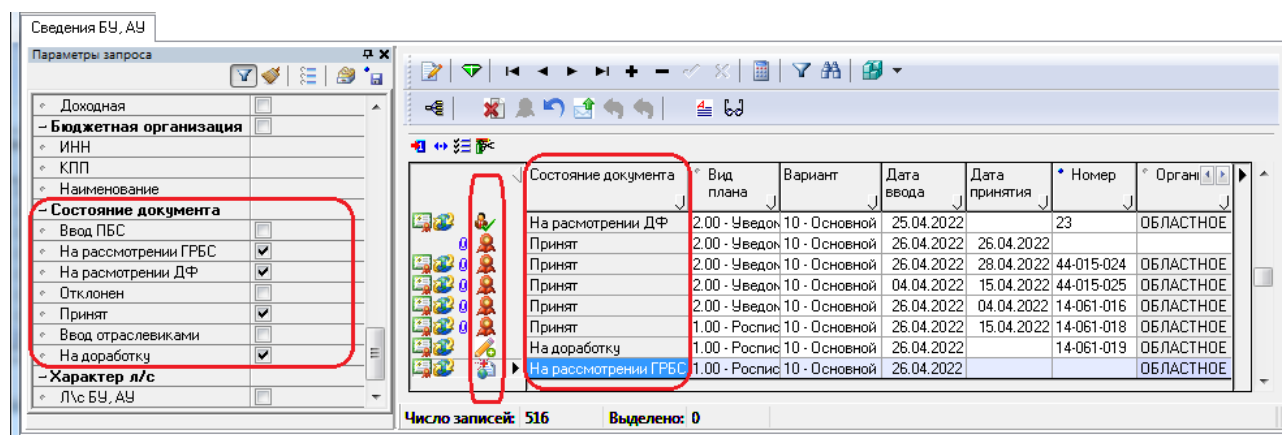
Сведения БУ, АУ

Параметры запроса

Доходная
– Бюджетная организация
ИНН
КПП
Наименование
– Состояние документа
Ввод ПБС
На рассмотрении ГРБС
На рассмотрении ДФ
Отклонен
Принят
Ввод отраслевиками
На доработку
– Характер л/с
Л\с БУ, АУ

| Состояние документа | Вид плана | Вариант | Дата ввода | Дата принятия | Номер | Органі |
|---|---|---|---|---|---|---|
| На рассмотрении ДФ | 2.00 - Уведом | 10 - Основной | 25.04.2022 | | 23 | ОБЛАСТНОЕ |
| Принят | 2.00 - Уведом | 10 - Основной | 26.04.2022 | 26.04.2022 | | |
| Принят | 2.00 - Уведом | 10 - Основной | 26.04.2022 | 28.04.2022 | 44-015-024 | ОБЛАСТНОЕ |
| Принят | 2.00 - Уведом | 10 - Основной | 04.04.2022 | 15.04.2022 | 44-015-025 | ОБЛАСТНОЕ |
| Принят | 2.00 - Уведом | 10 - Основной | 26.04.2022 | 04.04.2022 | 14-061-016 | ОБЛАСТНОЕ |
| Принят | 1.00 - Роспис | 10 - Основной | 26.04.2022 | 15.04.2022 | 14-061-018 | ОБЛАСТНОЕ |
| На доработку | 1.00 - Роспис | 10 - Основной | 26.04.2022 | | 14-061-019 | ОБЛАСТНОЕ |
| На рассмотрении ГРБС | 1.00 - Роспис | 10 - Основной | 26.04.2022 | | | ОБЛАСТНОЕ |

Число записей: 516 Выделено: 0